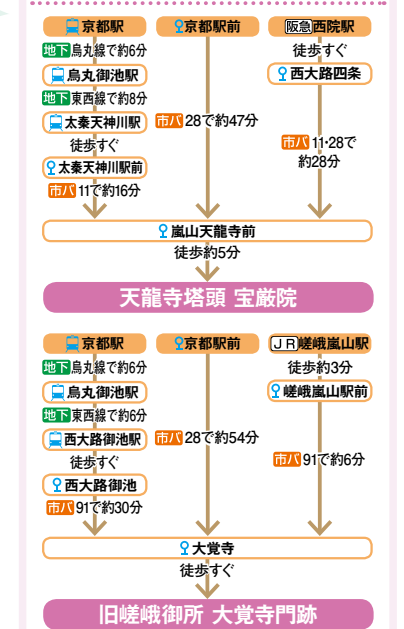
京都駅
地下 烏丸線で約6分
烏丸御池駅
地下 東西線で約8分
太秦天神川駅
徒歩すぐ
太秦天神川駅前
市バ 11で約16分

京都駅前
市バ 28で約47分

阪急 西院駅
徒歩すぐ
西大路四条
市バ 11・28で約28分

嵐山天龍寺前
徒歩約5分

天龍寺塔頭 宝厳院

京都駅
地下 烏丸線で約6分
烏丸御池駅
地下 東西線で約6分
西大路御池駅
徒歩すぐ
西大路御池
市バ 91で約30分

京都駅前
市バ 28で約54分

JR 嵯峨嵐山駅
徒歩約3分
嵯峨嵐山駅前
市バ 91で約6分

大覚寺
徒歩すぐ

旧嵯峨御所 大覚寺門跡